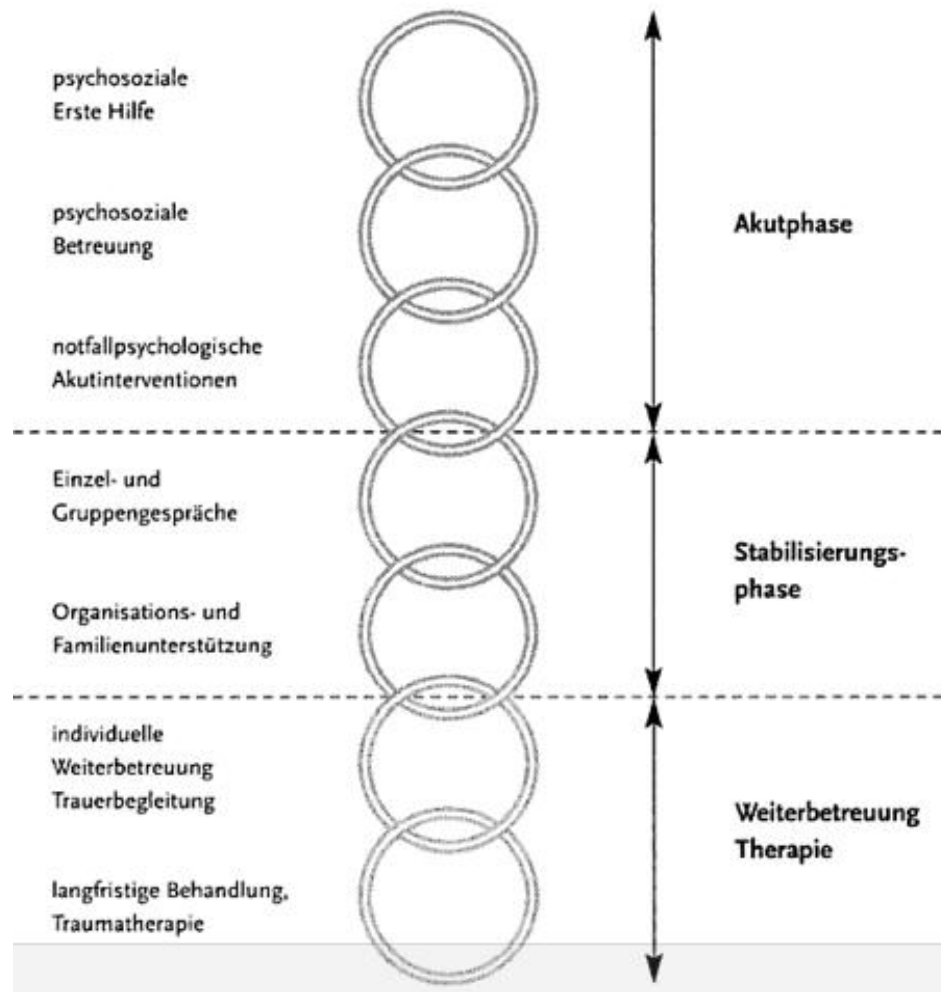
psychosoziale Erste Hilfe

psychosoziale Betreuung

notfallpsychologische Akutinterventionen

Akutphase

Einzel- und Gruppengespräche

Organisations- und Familienunterstützung

Stabilisierungsphase

individuelle Weiterbetreuung Trauerbegleitung

langfristige Behandlung, Traumatherapie

Weiterbetreuung Therapie